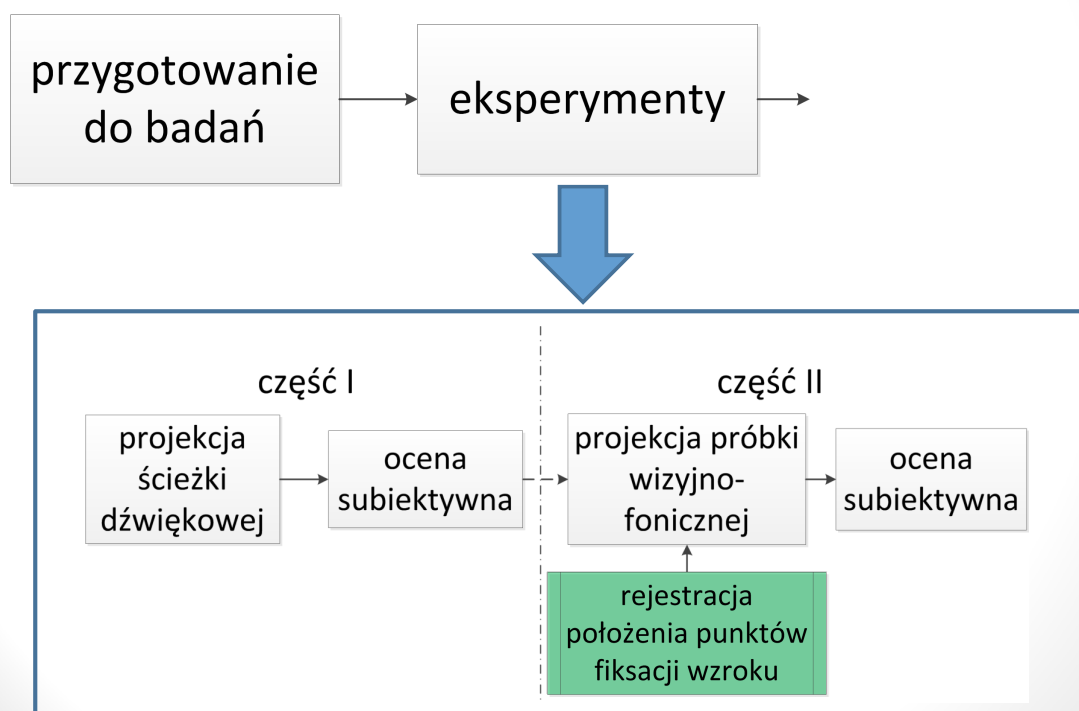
przygotowanie do badań

eksperymenty

część I

projekcja ścieżki dźwiękowej

ocena subiektywna

część II

projekcja próbki wizyjno-fonicznej

ocena subiektywna

rejestracja położenia punktów fiksacji wzroku